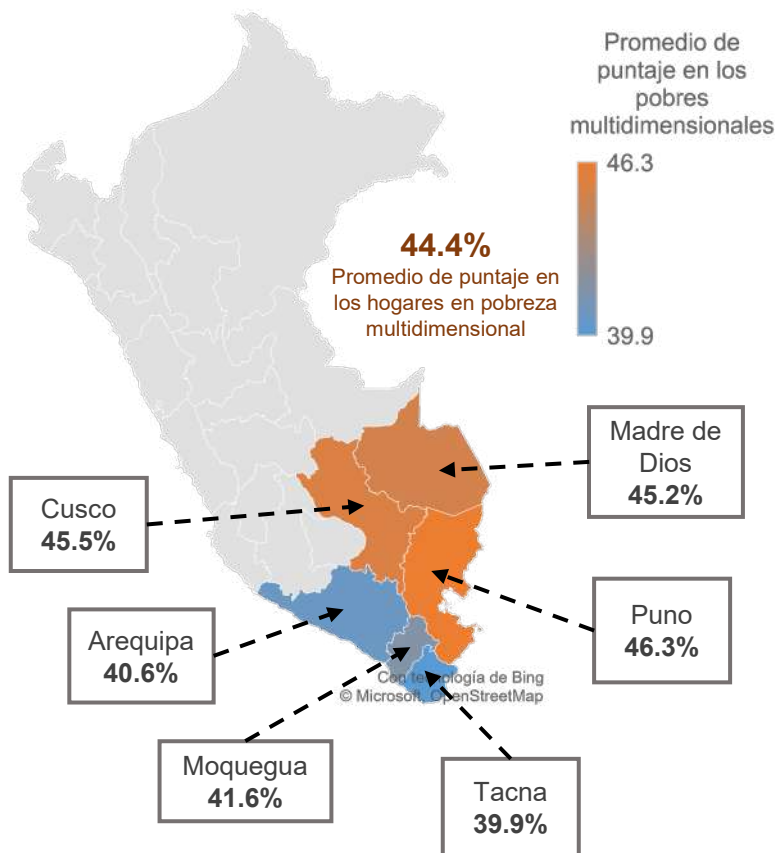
Promedio de puntaje en los pobres multidimensionales

46.3

39.9

44.4%
Promedio de puntaje en los hogares en pobreza multidimensional

Madre de Dios
45.2%

Cusco
45.5%

Puno
46.3%

Arequipa
40.6%

Con tecnología de Bing
© Microsoft, OpenStreetMap

Moquegua
41.6%

Tacna
39.9%